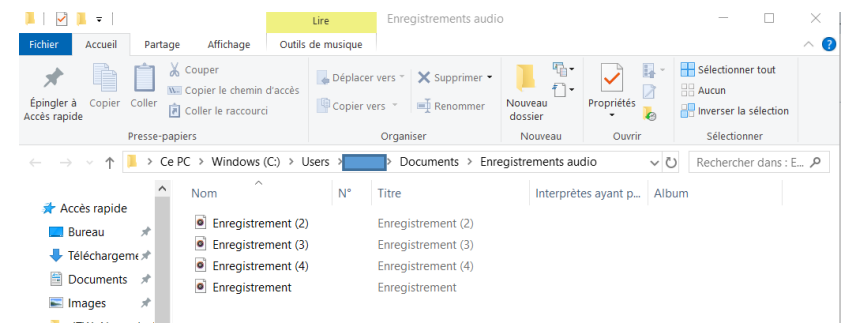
Lire
Enregistrements audio

Fichier | Accueil | Partage | Affichage | Outils de musique

Épingler à Accès rapide
Copier
Coller
Couper
Copier le chemin d'accès
Coller le raccourci
Presse-papiers

Déplacer vers
Copier vers
Supprimer
Renommer
Organiser

Nouveau dossier
Nouveau

Propriétés
Ouvrir

Sélectionner tout
Aucun
Inverser la sélection
Sélectionner

Ce PC > Windows (C:) > Users > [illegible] > Documents > Enregistrements audio

Rechercher dans : E...

Accès rapide
Bureau
Téléchargeme
Documents
Images

| Nom | N° | Titre | Interprètes ayant p... | Album |
|---|---|---|---|---|
| Enregistrement (2) | | Enregistrement (2) | | |
| Enregistrement (3) | | Enregistrement (3) | | |
| Enregistrement (4) | | Enregistrement (4) | | |
| Enregistrement | | Enregistrement | | |